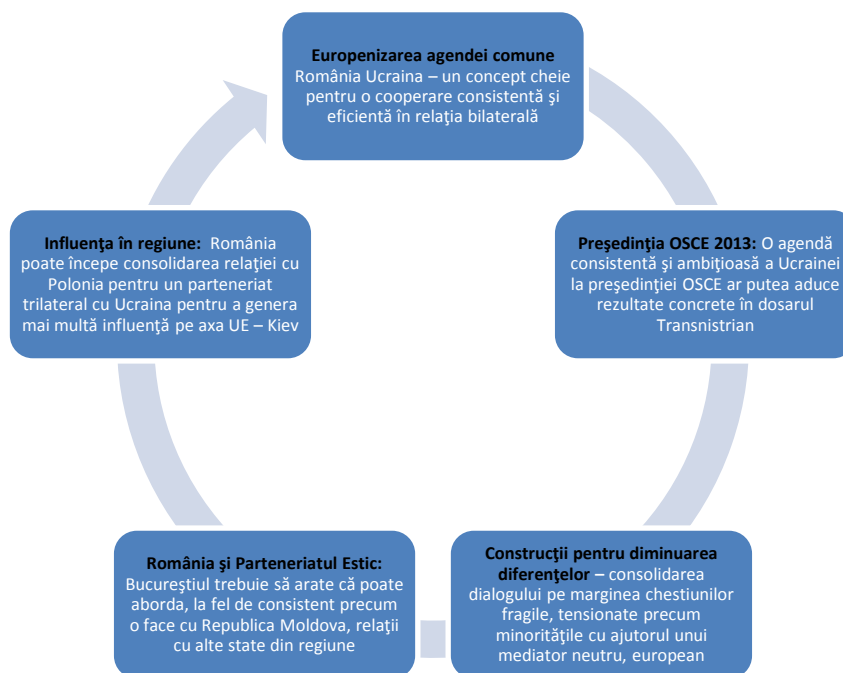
Europenizarea agendei comune
România Ucraina – un concept cheie pentru o cooperare consistentă şi eficientă în relaţia bilaterală

Preşedinţia OSCE 2013: O agendă consistentă şi ambiţioasă a Ucrainei la preşedinţiei OSCE ar putea aduce rezultate concrete în dosarul Transnistrian

Construcţii pentru diminuarea diferenţelor – consolidarea dialogului pe marginea chestiunilor fragile, tensionate precum minorităţile cu ajutorul unui mediator neutru, european

România şi Parteneriatul Estic: Bucureştiul trebuie să arate că poate aborda, la fel de consistent precum o face cu Republica Moldova, relaţii cu alte state din regiune

Influenţa în regiune: România poate începe consolidarea relaţiei cu Polonia pentru un parteneriat trilateral cu Ucraina pentru a genera mai multă influenţă pe axa UE – Kiev